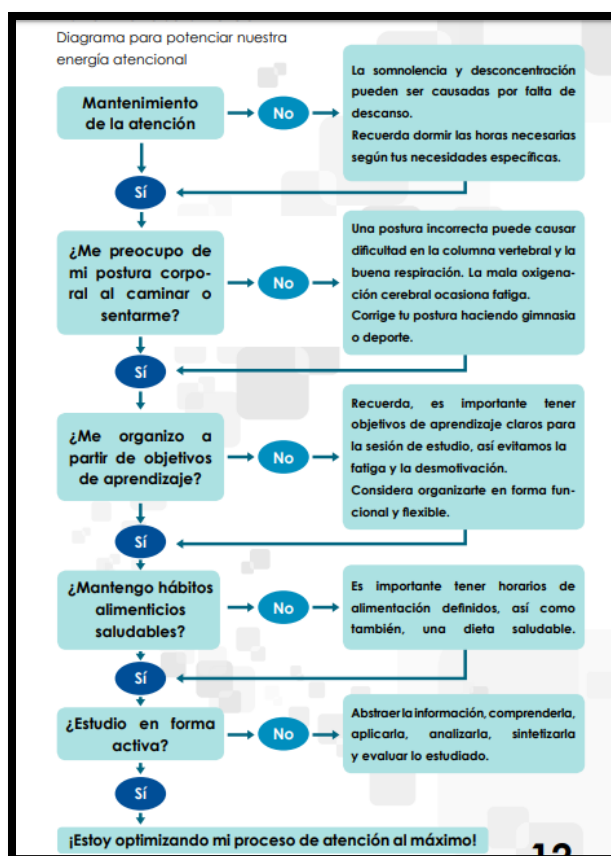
Diagrama para potenciar nuestra energía atencional

Mantenimiento de la atención

No

La somnolencia y desconcentración pueden ser causadas por falta de descanso.
Recuerda dormir las horas necesarias según tus necesidades específicas.

Sí

¿Me preocupo de mi postura corporal al caminar o sentarme?

No

Una postura incorrecta puede causar dificultad en la columna vertebral y la buena respiración. La mala oxigenación cerebral ocasiona fatiga.
Corrige tu postura haciendo gimnasia o deporte.

Sí

¿Me organizo a partir de objetivos de aprendizaje?

No

Recuerda, es importante tener objetivos de aprendizaje claros para la sesión de estudio, así evitamos la fatiga y la desmotivación.
Considera organizarte en forma funcional y flexible.

Sí

¿Mantengo hábitos alimenticios saludables?

No

Es importante tener horarios de alimentación definidos, así como también, una dieta saludable.

Sí

¿Estudio en forma activa?

No

Abstraer la información, comprenderla, aplicarla, analizarla, sintetizarla y evaluar lo estudiado.

Sí

¡Estoy optimizando mi proceso de atención al máximo!

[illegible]